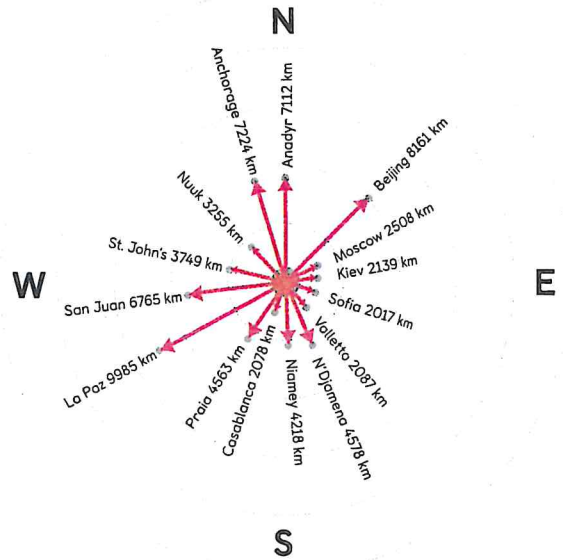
N

Anchorage 7224 km

Anadyr 7112 km

Beijing 8161 km

Nuuk 3255 km

Moscow 2508 km

St. John's 3749 km

Kiev 2139 km

W

E

San Juan 6765 km

Sofia 2017 km

Valletta 2087 km

La Paz 9985 km

Praia 4563 km

Casablanca 2078 km

Niamey 4218 km

N'Djamena 4578 km

S